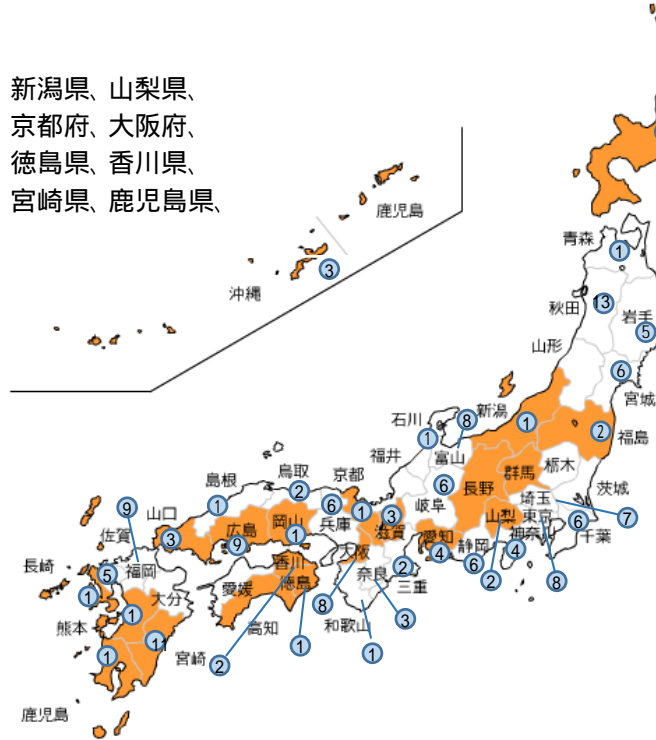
新潟県、山梨県、
京都府、大阪府、
徳島県、香川県、
宮崎県、鹿児島県、

鹿児島
沖縄
3

青森
1
秋田
13
岩手
5
山形
6
宮城
石川
8
新潟
1
1
2
福島
富山
福井
6
島根
鳥取
京都
長野
栃木
群馬
茨城
1
2
6
1
3
岐阜
埼玉
7
9
山口
広島
岡山
兵庫
滋賀
山梨
東京
6
千葉
佐賀
3
9
1
4
6
4
長崎
5
福岡
香川
大阪
静岡
神奈川
1
1
大分
愛媛
徳島
2
奈良
三重
2
8
熊本
11
高知
8
3
1
宮崎
1
和歌山
1
2
鹿児島